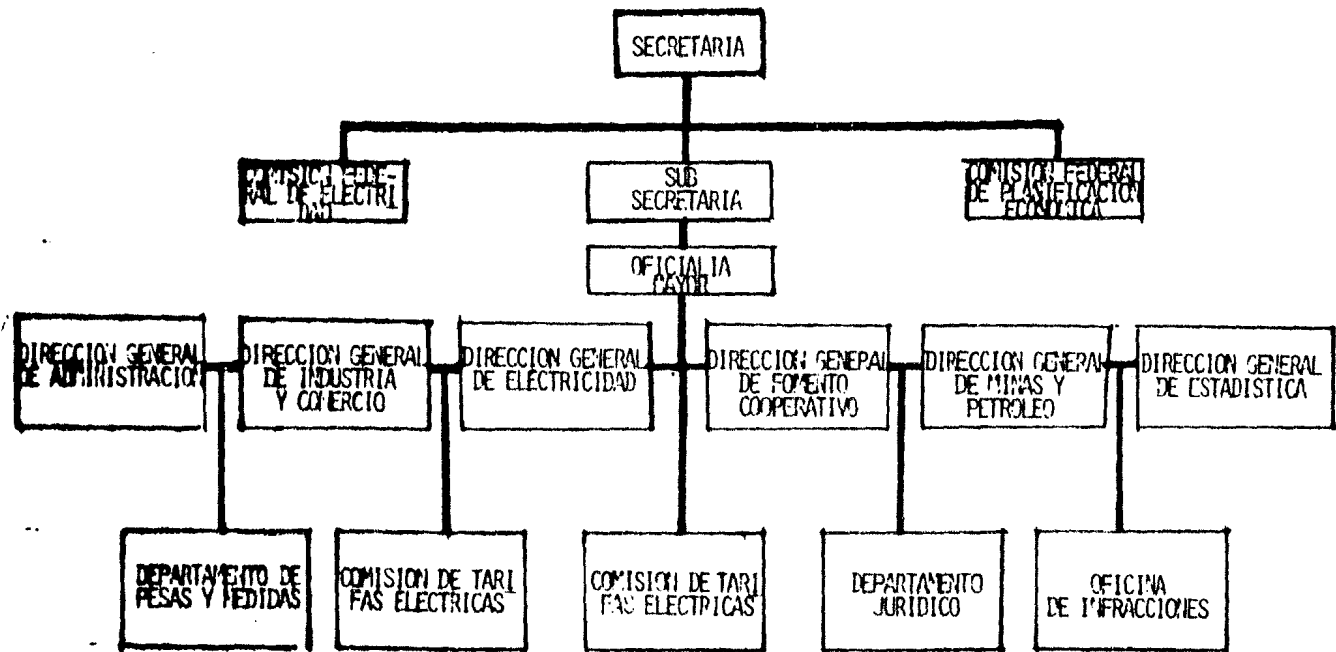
SECRETARIA

COMISION FEDERAL DE ELECTRICIDAD

SUB SECRETARIA

COMISION FEDERAL DE PLASIFICACION ECONOMICA

OFICIALIA MAYOR

DIRECCION GENERAL DE ADMINISTRACION

DIRECCION GENERAL DE INDUSTRIA Y COMERCIO

DIRECCION GENERAL DE ELECTRICIDAD

DIRECCION GENEPAL DE FOMENTO COOPERATIVO

DIRECCION GENERAL DE MINAS Y PETROLEO

DIRECCION GENERAL DE ESTADISTICA

DEPARTAMENTO DE PESAS Y MEDIDAS

COMISION DE TARIFAS ELECTRICAS

COMISION DE TARIFAS ELECTRICAS

DEPARTAMENTO JURIDICO

OFICINA DE INFRACCIONES